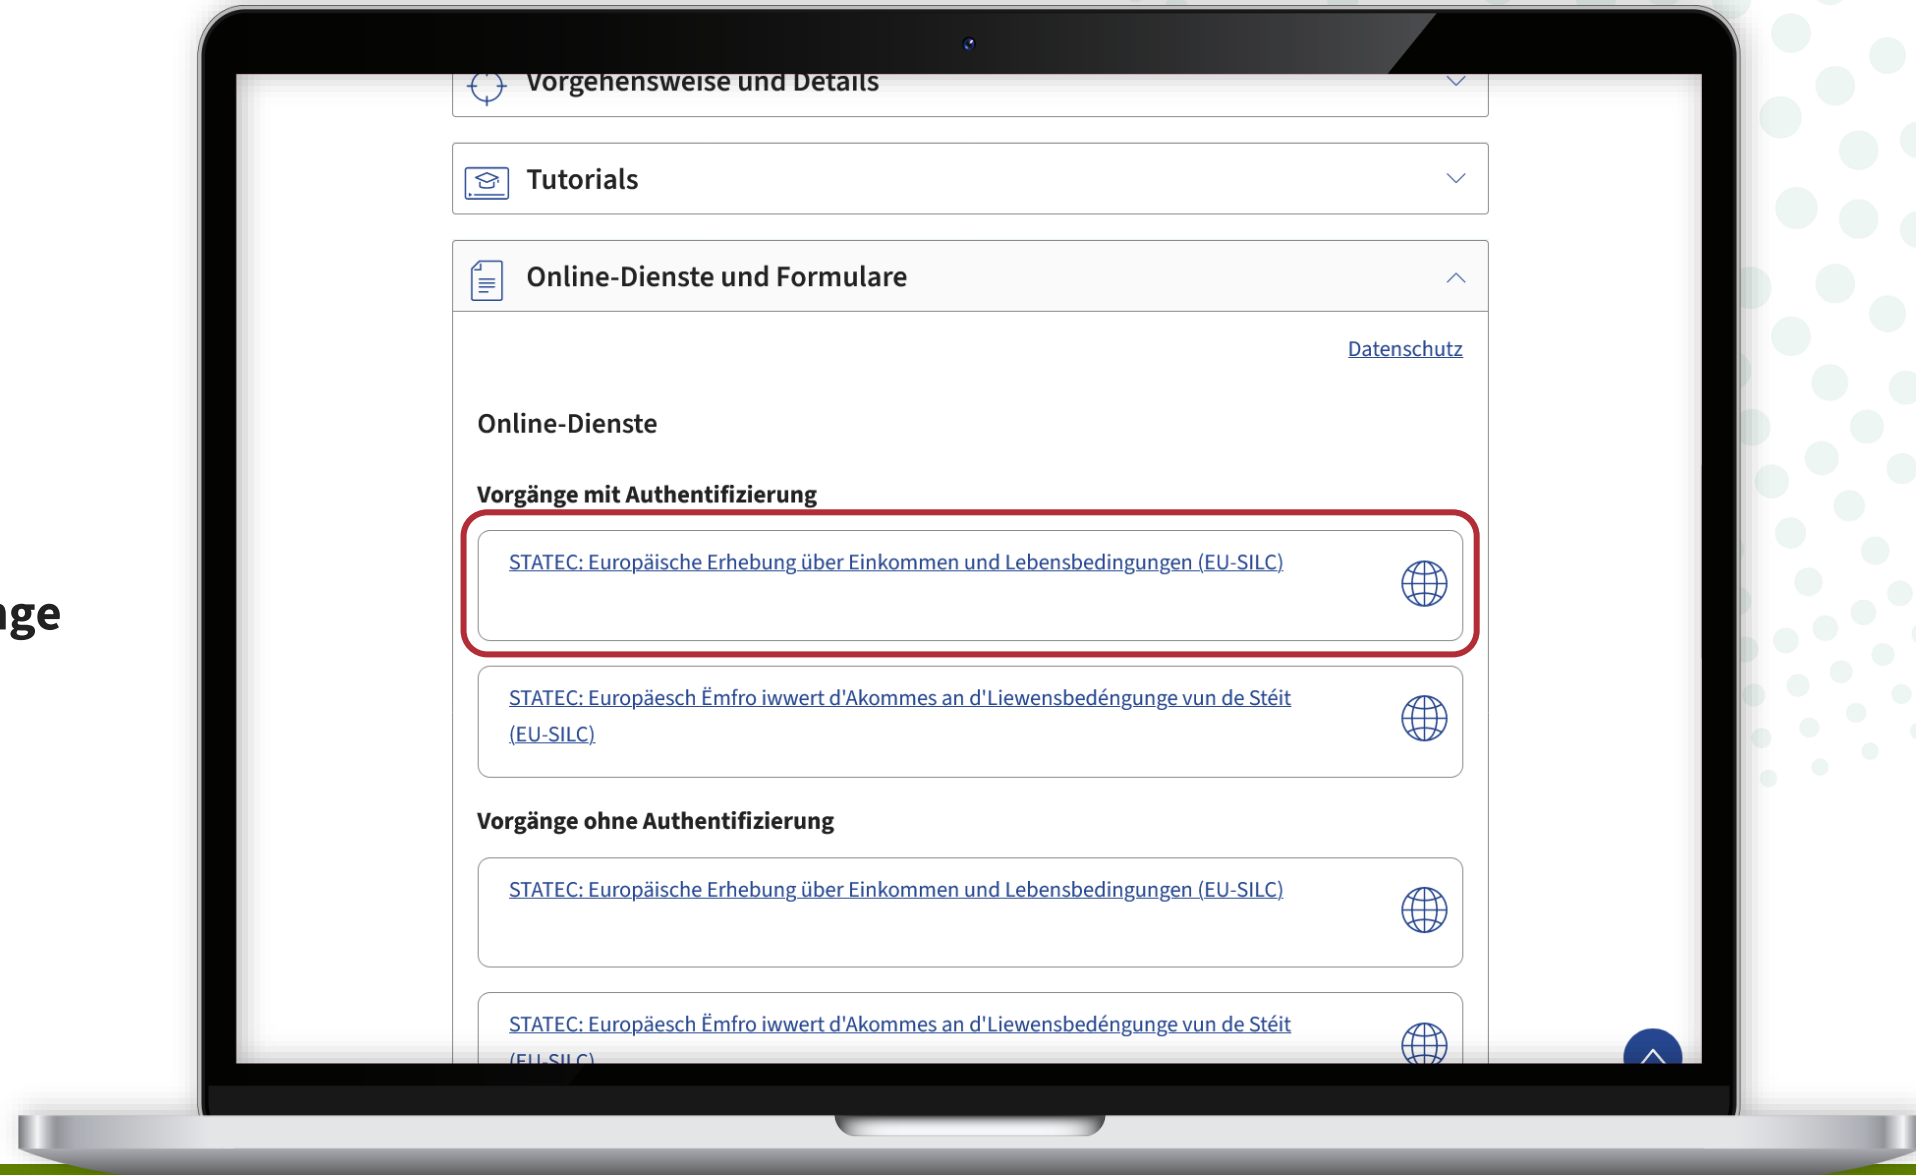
ge

Vorgehensweise und Details

Tutorials

Online-Dienste und Formulare

Datenschutz

Online-Dienste

Vorgänge mit Authentifizierung

STATEC: Europäische Erhebung über Einkommen und Lebensbedingungen (EU-SILC)

STATEC: Europäesch Ëmfro iwwert d'Akommes an d'Liewensbedéngunge vun de Stéit (EU-SILC)

Vorgänge ohne Authentifizierung

STATEC: Europäische Erhebung über Einkommen und Lebensbedingungen (EU-SILC)

STATEC: Europäesch Ëmfro iwwert d'Akommes an d'Liewensbedéngunge vun de Stéit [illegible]